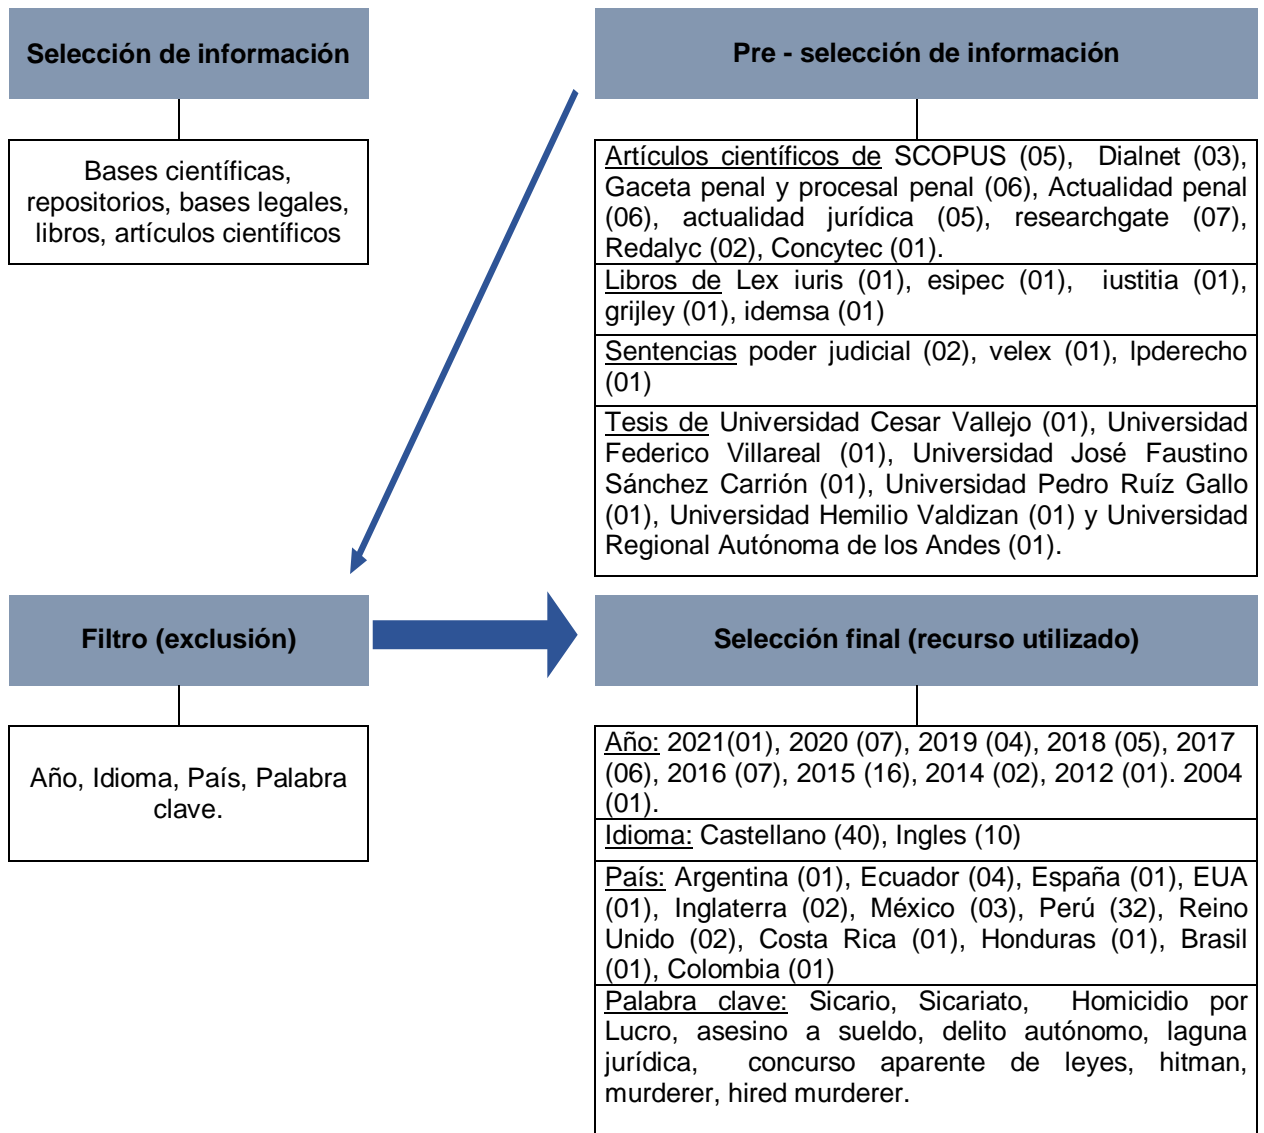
Selección de información

Bases científicas, repositorios, bases legales, libros, artículos científicos

Pre - selección de información

Artículos científicos de SCOPUS (05), Dialnet (03), Gaceta penal y procesal penal (06), Actualidad penal (06), actualidad jurídica (05), researchgate (07), Redalyc (02), Concytec (01).

Libros de Lex iuris (01), esipec (01), iustitia (01), grijley (01), idemsa (01)

Sentencias poder judicial (02), velex (01), lpderecho (01)

Tesis de Universidad Cesar Vallejo (01), Universidad Federico Villareal (01), Universidad José Faustino Sánchez Carrión (01), Universidad Pedro Ruíz Gallo (01), Universidad Hemilio Valdizan (01) y Universidad Regional Autónoma de los Andes (01).

Filtro (exclusión)

Año, Idioma, País, Palabra clave.

Selección final (recurso utilizado)

Año: 2021(01), 2020 (07), 2019 (04), 2018 (05), 2017 (06), 2016 (07), 2015 (16), 2014 (02), 2012 (01). 2004 (01).

Idioma: Castellano (40), Ingles (10)

País: Argentina (01), Ecuador (04), España (01), EUA (01), Inglaterra (02), México (03), Perú (32), Reino Unido (02), Costa Rica (01), Honduras (01), Brasil (01), Colombia (01)

Palabra clave: Sicario, Sicariato, Homicidio por Lucro, asesino a sueldo, delito autónomo, laguna jurídica, concurso aparente de leyes, hitman, murderer, hired murderer.